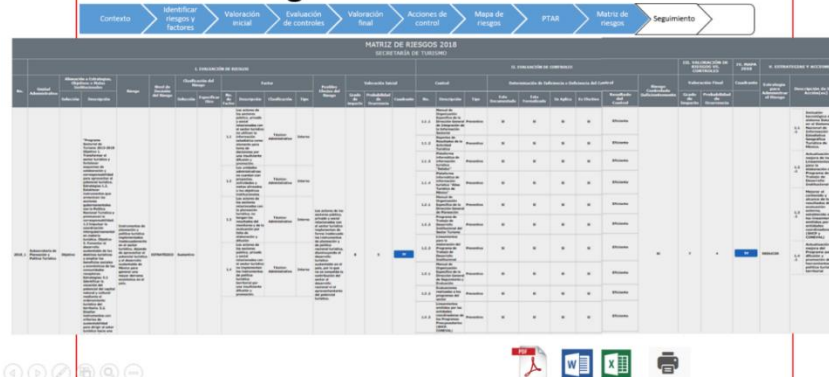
Contexto

Identificar riesgos y factores

Valoración inicial

Evaluación de controles

Valoración final

Acciones de control

Mapa de riesgos

PTAR

Matriz de riesgos

Seguimiento

MATRIZ DE RIESGOS 2018
SECRETARÍA DE TURISMO

I. EVALUACIÓN DE RIESGOS

II. EVALUACIÓN DE CONTROLES

III. VALORACIÓN DE RIESGOS VS. CONTROLES

IV. MAPA 2018

V. ESTRATEGIAS Y ACCIONES

No.

Unidad Administrativa

Alineación a Estrategias, Objetivos o Metas Institucionales

Selección

Descripción

Riesgo

Nivel de Decisión del Riesgo

Clasificación del Riesgo

Factor

Posible Efecto del Riesgo

Valoración Inicial

Grado de Impacto

Probabilidad de Ocurrencia

Cuadrante

Control

Determinación de Suficiencia o Deficiencia del Control

Riesgo Controlado Suficientemente

Valoración Final

Cuadrante

Estrategias para Administrar el Riesgo

Descripción de la(s) Acción(es)

Técnico-administrativo

Interno

Preventivo

Eficiente

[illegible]

2018_1

Subsecretaría de Planeación y Política Turística

Objetivo

Sustantivo

Económico

REDUCIR